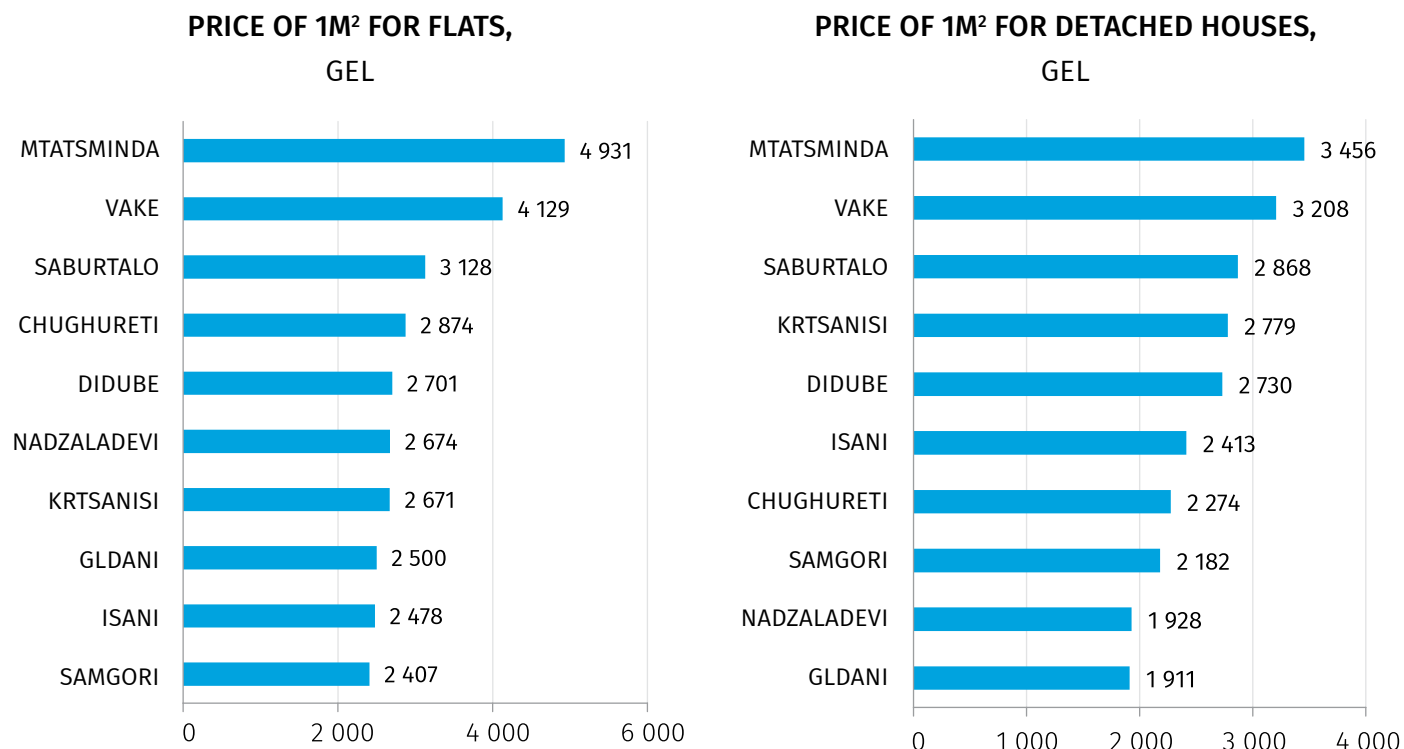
PRICE OF 1M$^2$ FOR FLATS, GEL

MTATSMINDA 4 931
VAKE 4 129
SABURTALO 3 128
CHUGHURETI 2 874
DIDUBE 2 701
NADZALADEVI 2 674
KRTSANISI 2 671
GLDANI 2 500
ISANI 2 478
SAMGORI 2 407

0 2 000 4 000 6 000

PRICE OF 1M$^2$ FOR DETACHED HOUSES, GEL

MTATSMINDA 3 456
VAKE 3 208
SABURTALO 2 868
KRTSANISI 2 779
DIDUBE 2 730
ISANI 2 413
CHUGHURETI 2 274
SAMGORI 2 182
NADZALADEVI 1 928
GLDANI 1 911

0 1 000 2 000 3 000 4 000